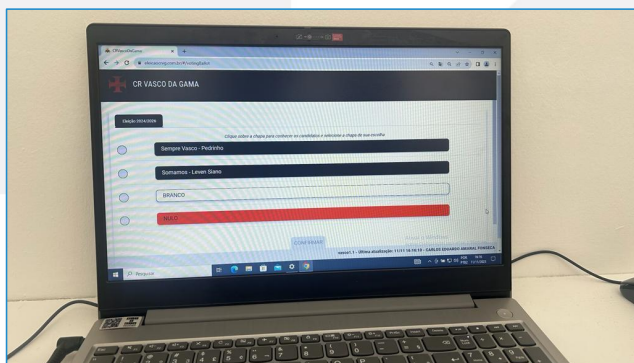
CRVascoDaGama

CR VASCO DA GAMA

Eleição 2024/2026

Clique sobre a chapa para conhecer os candidatos e selecione a chapa de sua escolha

Sempre Vasco - Pedrinho

Somamos - Leven Siano

BRANCO

NULO

CONFIRMAR

versao1.1 - Última atualização: 11/11 18:16:15 - CARLOS EDUARDO AMARAL FONSECA

Pesquisar